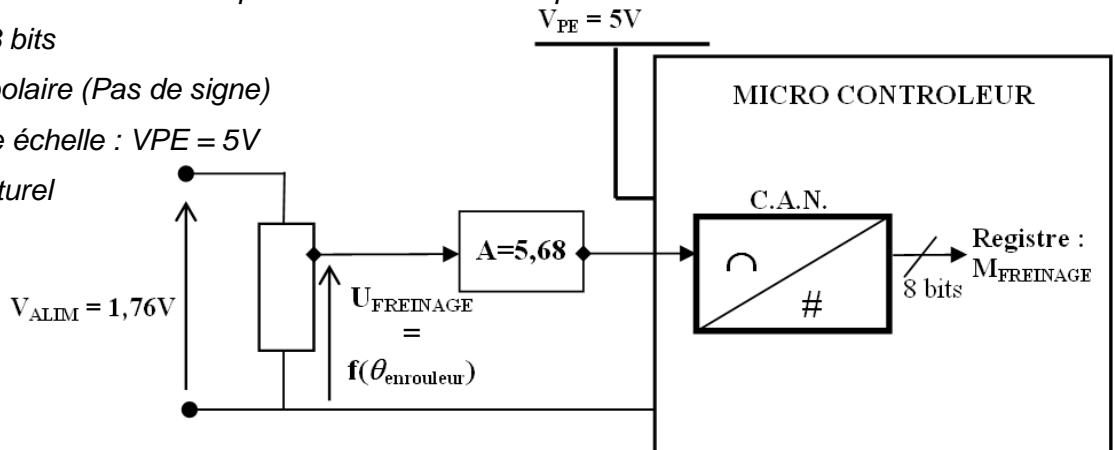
8 bits
polaire (Pas de signe)
e échelle : VPE = 5V
turel

$V_{PE}$ = 5V

MICRO CONTROLEUR

C.A.N.

$\cap$

#

Registre : $M_{FREINAGE}$

8 bits

A=5,68

$V_{ALIM}$ = 1,76V

$U_{FREINAGE}$
=
$f(\theta_{enrouleur})$